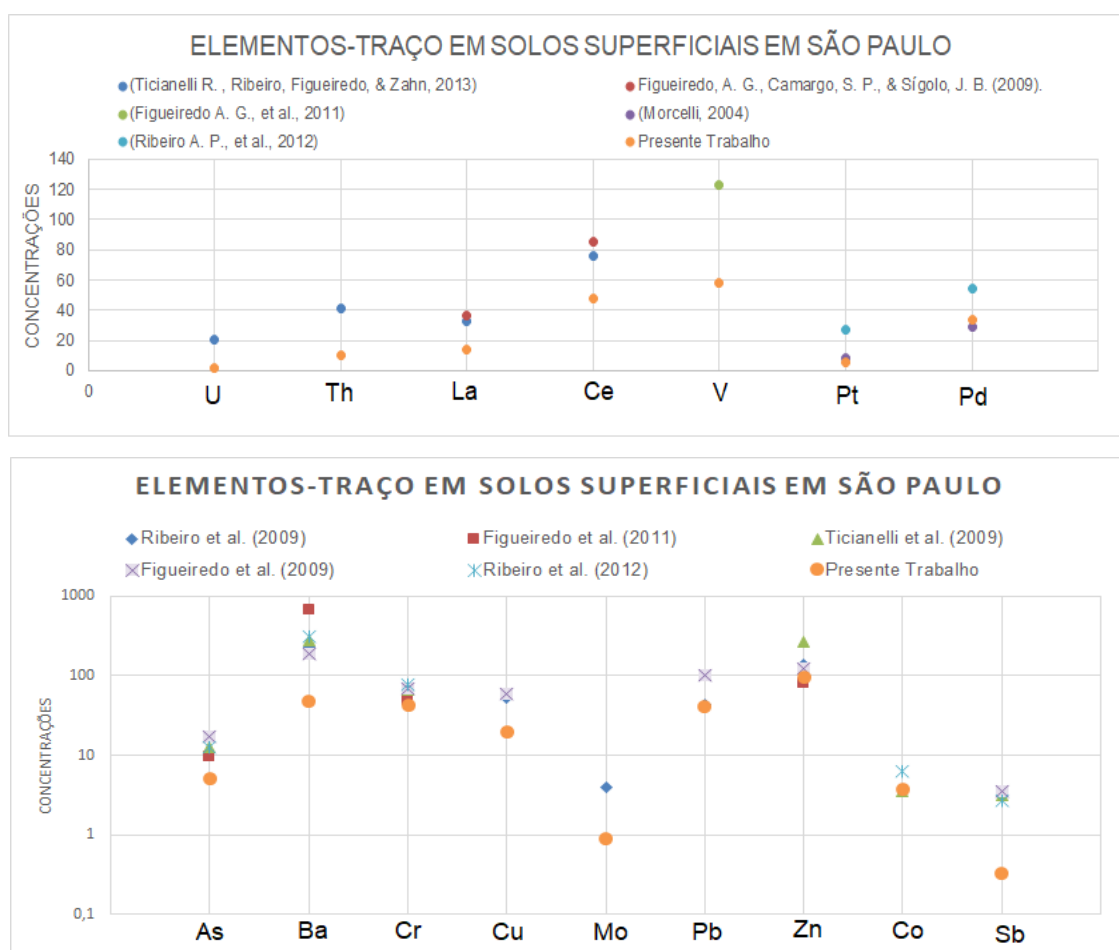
ELEMENTOS-TRAÇO EM SOLOS SUPERFICIAIS EM SÃO PAULO

(Ticianelli R. , Ribeiro, Figueiredo, & Zahn, 2013)
Figueiredo, A. G., Camargo, S. P., & Sígolo, J. B. (2009).
(Figueiredo A. G., et al., 2011)
(Morcelli, 2004)
(Ribeiro A. P., et al., 2012)
Presente Trabalho

CONCENTRAÇÕES

140
120
100
80
60
40
20
0
0

U Th La Ce V Pt Pd

ELEMENTOS-TRAÇO EM SOLOS SUPERFICIAIS EM SÃO PAULO

Ribeiro et al. (2009)
Figueiredo et al. (2011)
Ticianelli et al. (2009)
Figueiredo et al. (2009)
Ribeiro et al. (2012)
Presente Trabalho

CONCENTRAÇÕES

1000
100
10
1
0,1

As Ba Cr Cu Mo Pb Zn Co Sb